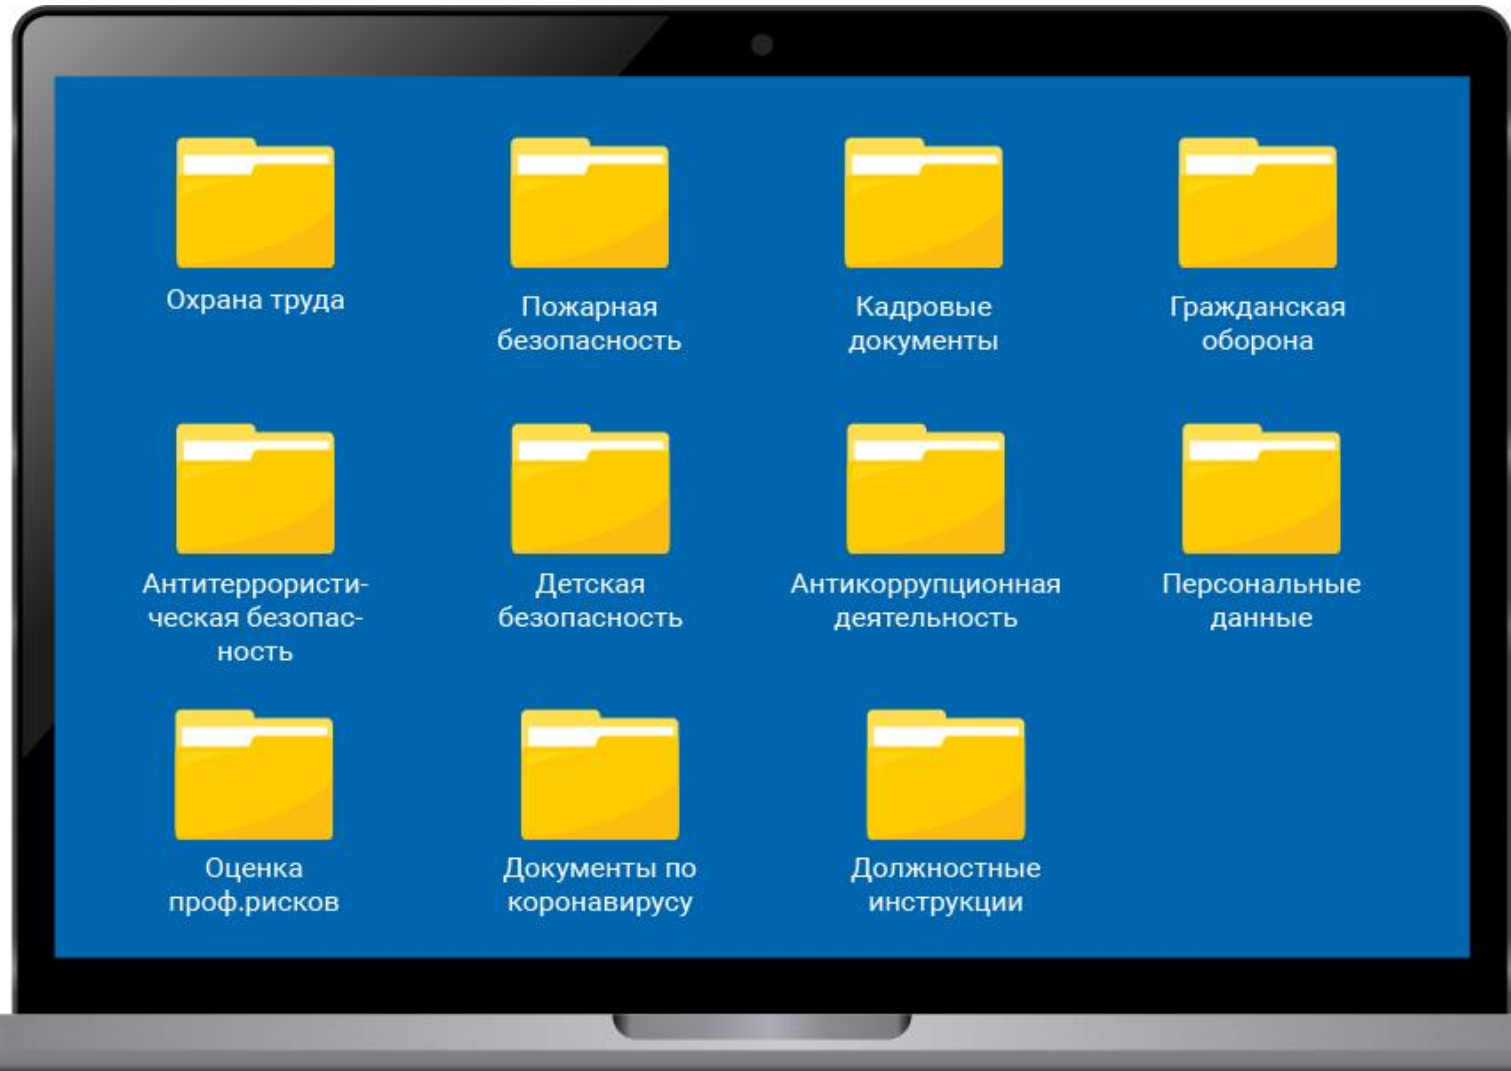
Охрана труда

Пожарная безопасность

Кадровые документы

Гражданская оборона

Антитеррористическая безопасность

Детская безопасность

Антикоррупционная деятельность

Персональные данные

Оценка проф.рисков

Документы по коронавирусу

Должностные инструкции